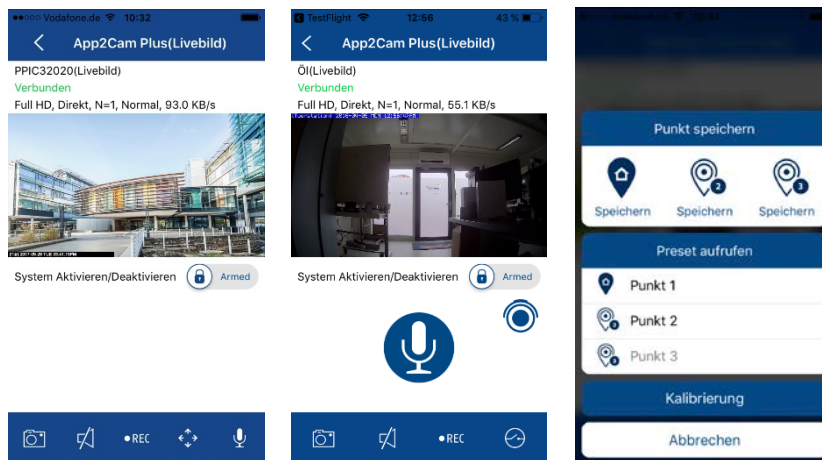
Vodafone.de 10:32

App2Cam Plus(Livebild)

PPIC32020(Livebild)
Verbunden
Full HD, Direkt, N=1, Normal, 93.0 KB/s

System Aktivieren/Deaktivieren Armed

•REC

TestFlight 12:56 43 %

App2Cam Plus(Livebild)

Öl(Livebild)
Verbunden
Full HD, Direkt, N=1, Normal, 55.1 KB/s

System Aktivieren/Deaktivieren Armed

•REC

Punkt speichern

Speichern Speichern Speichern

Preset aufrufen

Punkt 1
Punkt 2
Punkt 3

Kalibrierung

Abbrechen